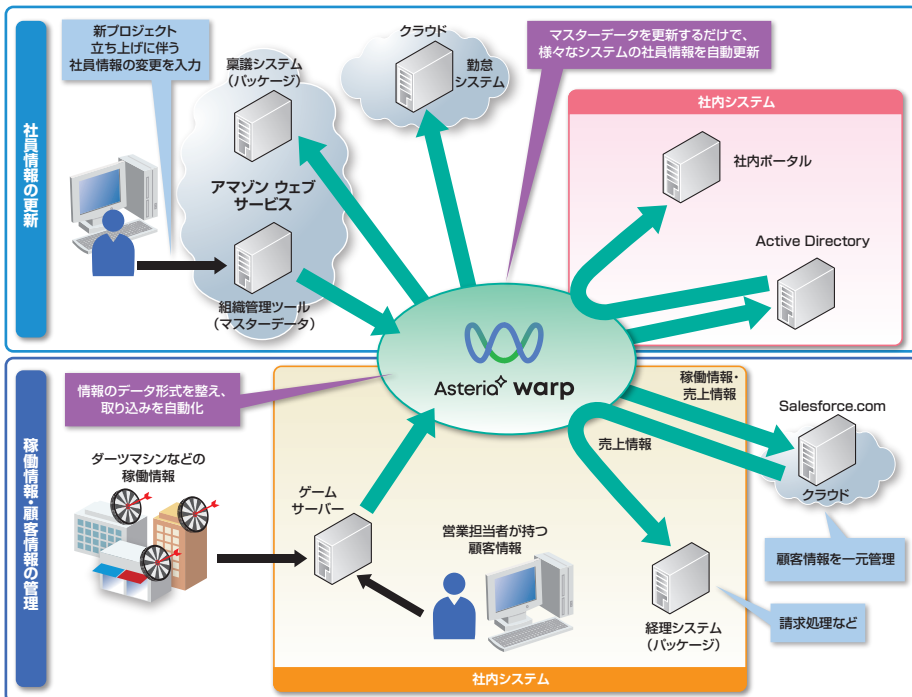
社員情報の更新

新プロジェクト立ち上げに伴う社員情報の変更を入力

稟議システム（パッケージ）

アマゾン ウェブ サービス

組織管理ツール（マスターデータ）

クラウド

勤怠システム

マスターデータを更新するだけで、様々なシステムの社員情報を自動更新

社内システム

社内ポータル

Active Directory

稼働情報・顧客情報の管理

情報のデータ形式を整え、取り込みを自動化

Asteria warp

ダーツマシンなどの稼働情報

ゲームサーバー

営業担当者が持つ顧客情報

稼働情報・売上情報

売上情報

Salesforce.com

クラウド

顧客情報を一元管理

経理システム（パッケージ）

請求処理など

社内システム